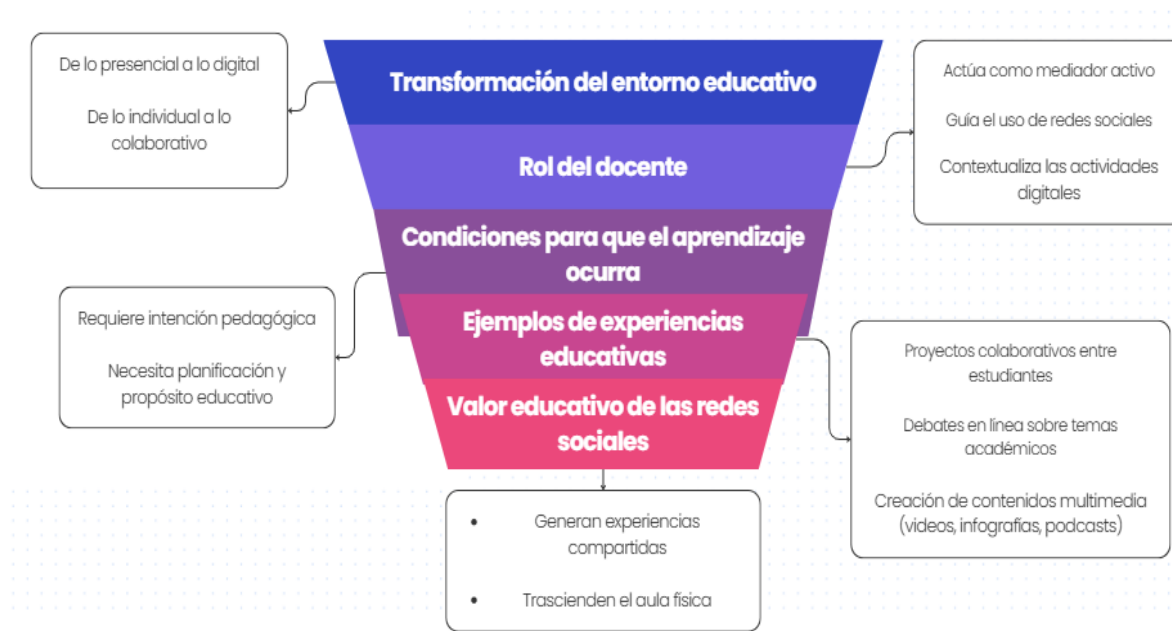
Transformación del entorno educativo

De lo presencial a lo digital

De lo individual a lo colaborativo

Rol del docente

Actúa como mediador activo

Guía el uso de redes sociales

Contextualiza las actividades digitales

Condiciones para que el aprendizaje ocurra

Requiere intención pedagógica

Necesita planificación y propósito educativo

Ejemplos de experiencias educativas

Proyectos colaborativos entre estudiantes

Debates en línea sobre temas académicos

Creación de contenidos multimedia (videos, infografías, podcasts)

Valor educativo de las redes sociales

• Generan experiencias compartidas

• Trascienden el aula física